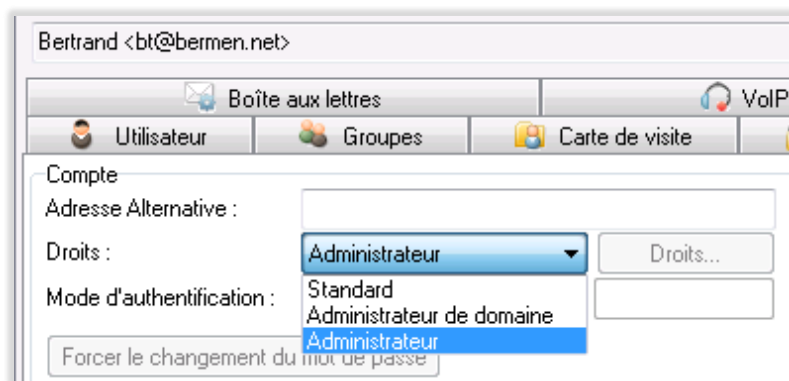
Bertrand <bt@bermen.net>

Boîte aux lettres

VoIP

Utilisateur

Groupes

Carte de visite

Compte

Adresse Alternative :

Droits :

Administrateur

Droits...

Mode d'authentification :

Standard

Administrateur de domaine

Administrateur

Forcer le changement du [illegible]